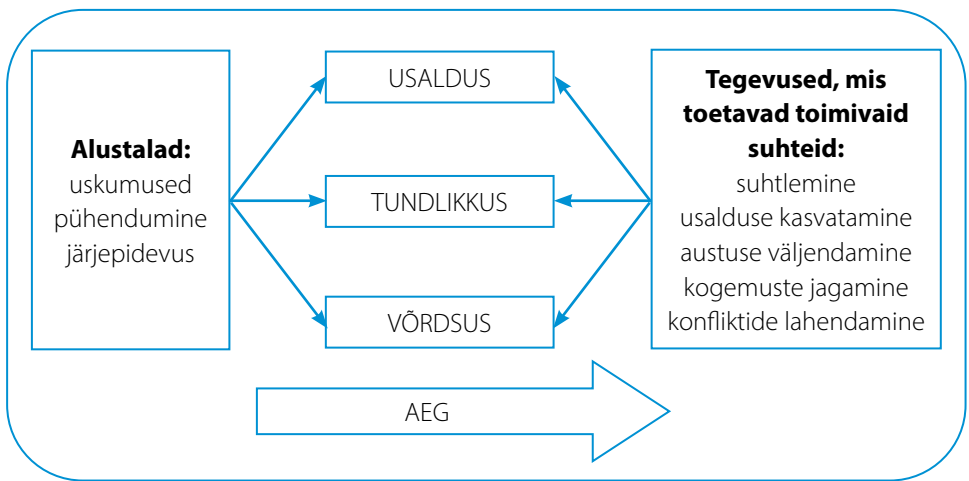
**Alustalad:**
uskumused
pühendumine
järjepidevus

USALDUS

TUNDLIKKUS

VÕRDSUS

**Tegevused, mis toetavad toimivaid suhteid:**
suhtlemine
usalduse kasvatamine
austuse väljendamine
kogemuste jagamine
konfliktide lahendamine

AEG